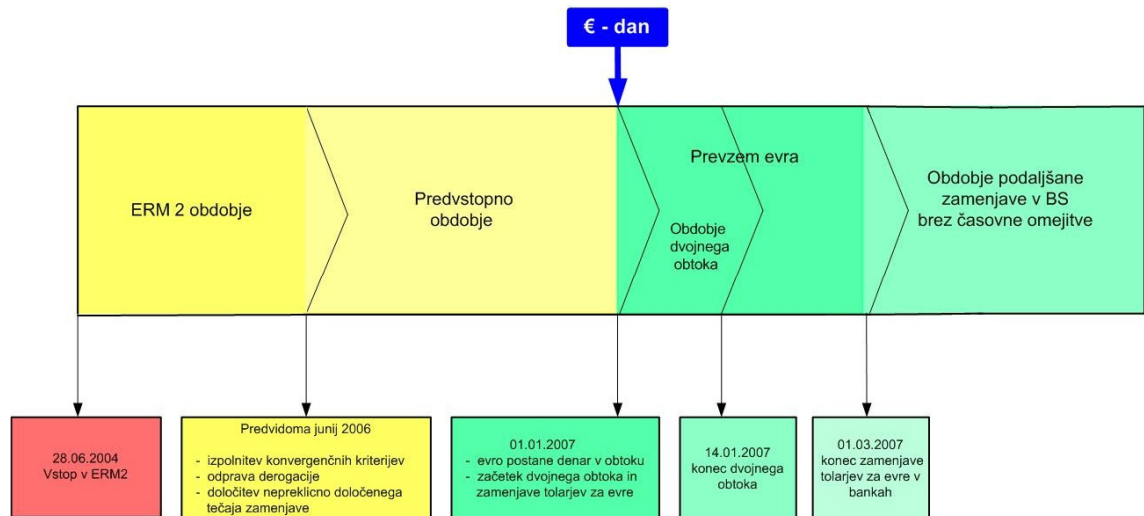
€ - dan

ERM 2 obdobje

Predvstopno obdobje

Prevzem evra

Obdobje dvojnega obtoka

Obdobje podaljšane zamenjave v BS brez časovne omejitve

28.06.2004
Vstop v ERM2

Predvidoma junij 2006

- izpolnitev konvergenčnih kriterijev
- odprava derogacije
- določitev nepreklicno določenega tečaja zamenjave

01.01.2007
- evro postane denar v obtoku
- začetek dvojnega obtoka in zamenjave tolarjev za evre

14.01.2007
konec dvojnega obtoka

01.03.2007
konec zamenjave tolarjev za evre v bankah